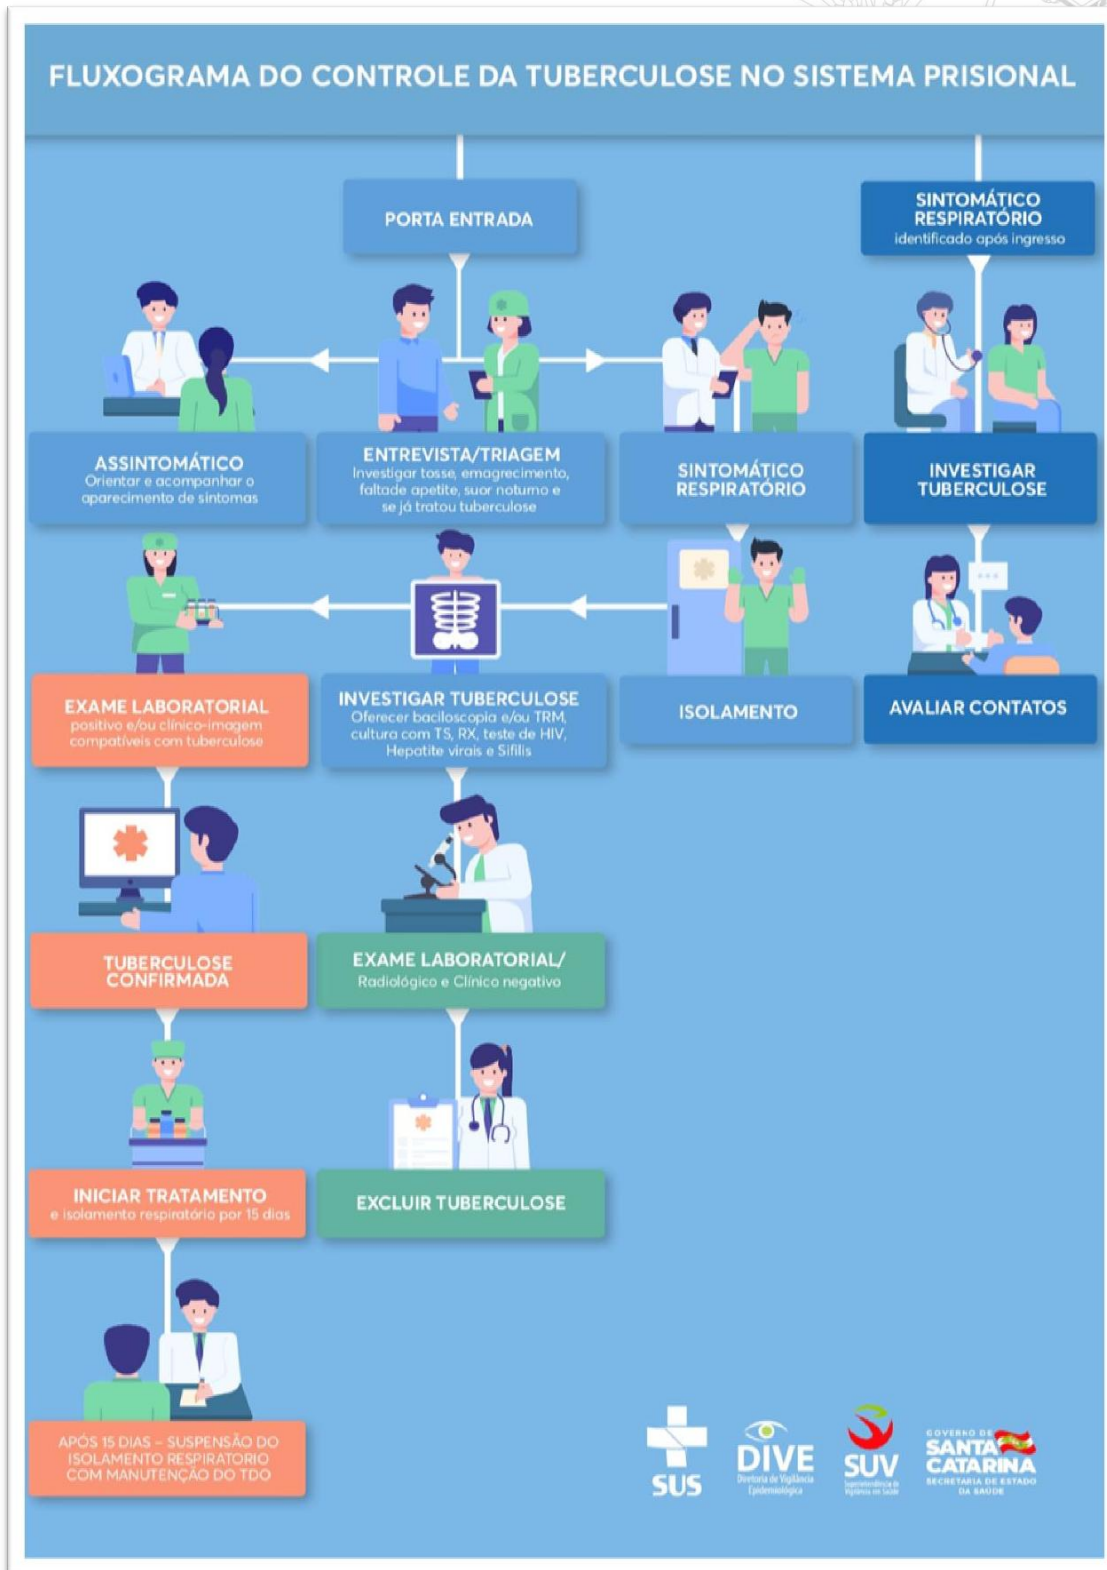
FLUXOGRAMA DO CONTROLE DA TUBERCULOSE NO SISTEMA PRISIONAL

PORTA ENTRADA

SINTOMÁTICO RESPIRATÓRIO
identificado após ingresso

ASSINTOMÁTICO
Orientar e acompanhar o aparecimento de sintomas

ENTREVISTA/TRIAGEM
Investigar tosse, emagrecimento, faltade apetite, suor noturno e se já tratou tuberculose

SINTOMÁTICO RESPIRATÓRIO

INVESTIGAR TUBERCULOSE

EXAME LABORATORIAL
positivo e/ou clínico-imagem compatíveis com tuberculose

INVESTIGAR TUBERCULOSE
Oferecer baciloscopia e/ou TRM, cultura com TS, RX, teste de HIV, Hepatite virais e Sífilis

ISOLAMENTO

AVALIAR CONTATOS

TUBERCULOSE CONFIRMADA

EXAME LABORATORIAL/
Radiológico e Clínico negativo

INICIAR TRATAMENTO
e isolamento respiratório por 15 dias

EXCLUIR TUBERCULOSE

APÓS 15 DIAS – SUSPENSÃO DO ISOLAMENTO RESPIRATÓRIO COM MANUTENÇÃO DO TDO

SUS

DIVE
Diretoria de Vigilância Epidemiológica

SUV
Superintendência de Vigilância em Saúde

GOVERNO DE SANTA CATARINA
SECRETARIA DE ESTADO DA SAÚDE